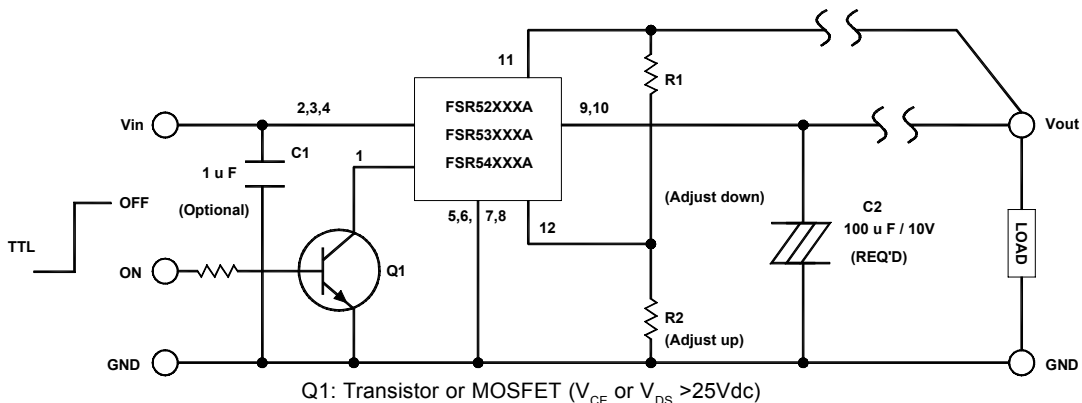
11

R1

2,3,4

9,10

Vin

FSR52XXXA

FSR53XXXA

FSR54XXXA

Vout

C1

1

1 u F

(Optional)

OFF

TTL

5,6,

7,8

12

(Adjust down)

C2

100 u F / 10V

(REQ'D)

LOAD

ON

Q1

R2

(Adjust up)

GND

GND

Q1: Transistor or MOSFET ($V_{CE}$ or $V_{DS}$ >25Vdc)